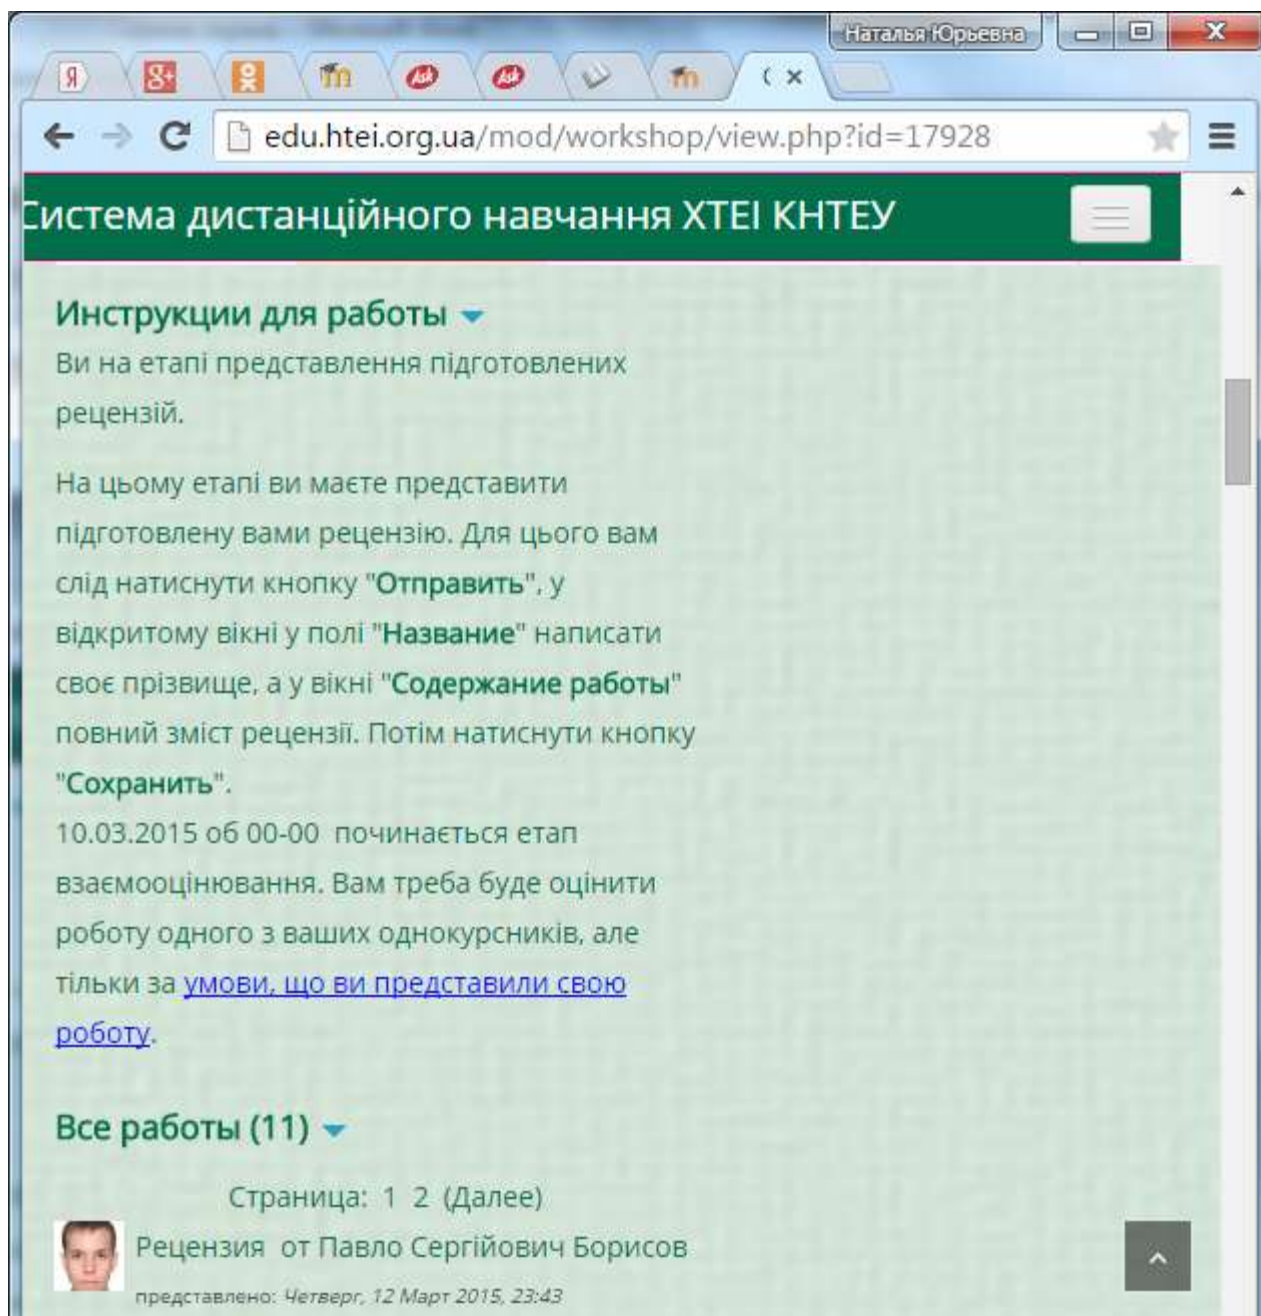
Наталья Юрьевна

edu.htei.org.ua/mod/workshop/view.php?id=17928

Система дистанційного навчання ХТЕІ КНТЕУ

Инструкции для работы

Ви на етапі представлення підготовлених рецензій.

На цьому етапі ви маєте представити підготовлену вами рецензію. Для цього вам слід натиснути кнопку "Отправить", у відкритому вікні у полі "Название" написати своє прізвище, а у вікні "Содержание работы" повний зміст рецензії. Потім натиснути кнопку "Сохранить".
10.03.2015 об 00-00 починається етап взаємооцінювання. Вам треба буде оцінити роботу одного з ваших однокурсників, але тільки за умови, що ви представили свою роботу.

Все работы (11)

Страница: 1 2 (Далее)

Рецензия от Павло Сергійович Борисов

представлено: Четверг, 12 Март 2015, 23:43